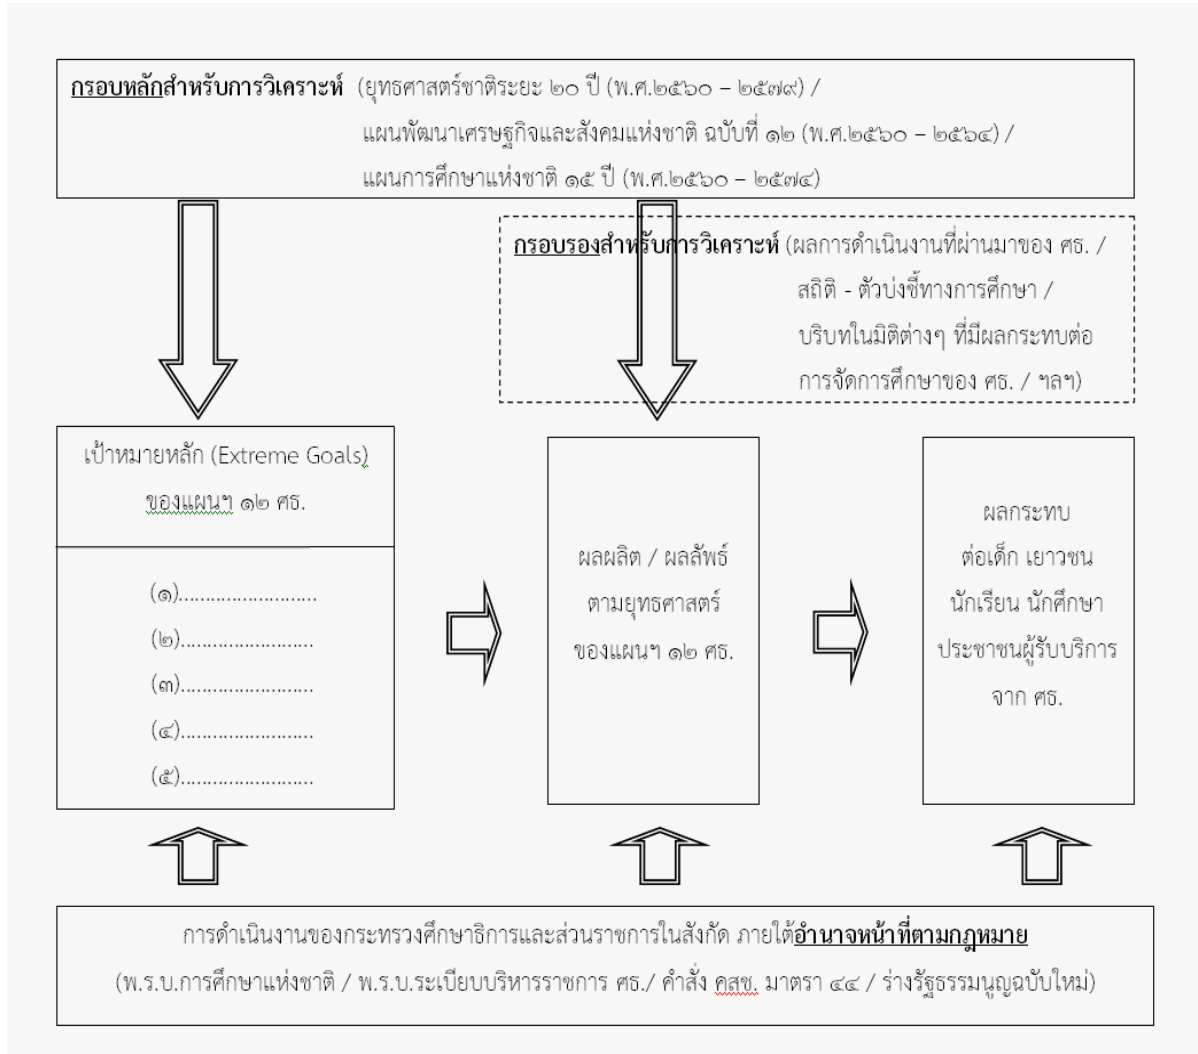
**กรอบหลัก**สำหรับการวิเคราะห์ (ยุทธศาสตร์ชาติระยะ ๒๐ ปี (พ.ศ.๒๕๖๐ – ๒๕๗๙) / แผนพัฒนาเศรษฐกิจและสังคมแห่งชาติ ฉบับที่ ๑๒ (พ.ศ.๒๕๖๐ – ๒๕๖๔) / แผนการศึกษาแห่งชาติ ๑๕ ปี (พ.ศ.๒๕๖๐ – ๒๕๗๔)

**กรอบรอง**สำหรับการวิเคราะห์ (ผลการดำเนินงานที่ผ่านมาของ ศธ. / สถิติ - ตัวบ่งชี้ทางการศึกษา / บริบทในมิติต่างๆ ที่มีผลกระทบต่อการจัดการศึกษาของ ศธ. / ฯลฯ)

เป้าหมายหลัก (Extreme Goals) ของแผนฯ ๑๒ ศธ.

(๑)........................
(๒)........................
(๓)........................
(๔)........................
(๕)........................

ผลผลิต / ผลลัพธ์ ตามยุทธศาสตร์ ของแผนฯ ๑๒ ศธ.

ผลกระทบ ต่อเด็ก เยาวชน นักเรียน นักศึกษา ประชาชนผู้รับบริการ จาก ศธ.

การดำเนินงานของกระทรวงศึกษาธิการและส่วนราชการในสังกัด ภายใต้**อำนาจหน้าที่ตามกฎหมาย**
(พ.ร.บ.การศึกษาแห่งชาติ / พ.ร.บ.ระเบียบบริหารราชการ ศธ./ คำสั่ง คสช. มาตรา ๔๔ / ร่างรัฐธรรมนูญฉบับใหม่)